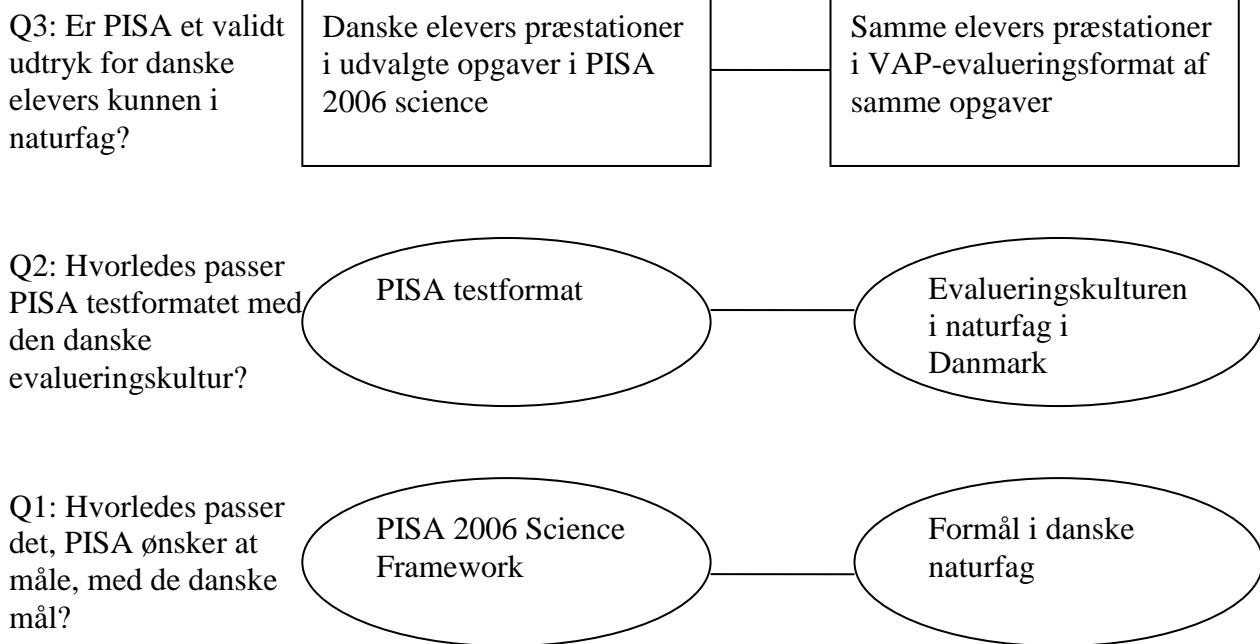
Q3: Er PISA et validt udtryk for danske elevers kunnen i naturfag?

Danske elevers præstationer i udvalgte opgaver i PISA 2006 science

Samme elevers præstationer i VAP-evalueringsformat af samme opgaver

Q2: Hvorledes passer PISA testformatet med den danske evalueringskultur?

PISA testformat

Evalueringskulturen i naturfag i Danmark

Q1: Hvorledes passer det, PISA ønsker at måle, med de danske mål?

PISA 2006 Science Framework

Formål i danske naturfag